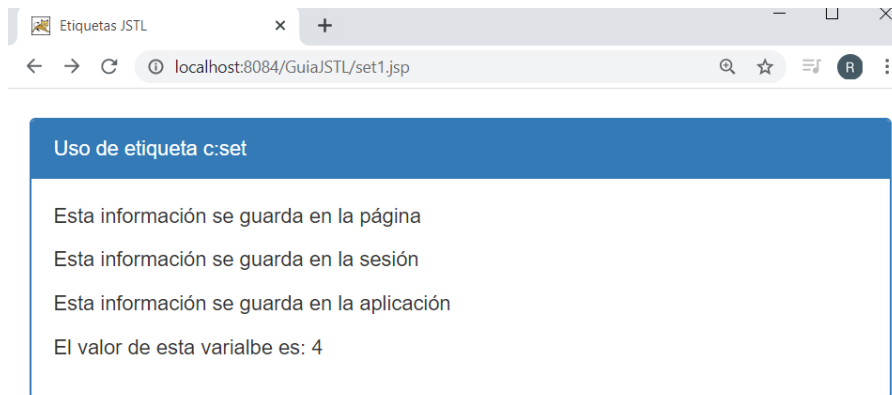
Etiquetas JSTL ×
+
localhost:8084/GuiaJSTL/set1.jsp
R

Uso de etiqueta c:set

Esta información se guarda en la página

Esta información se guarda en la sesión

Esta información se guarda en la aplicación

El valor de esta varialbe es: 4